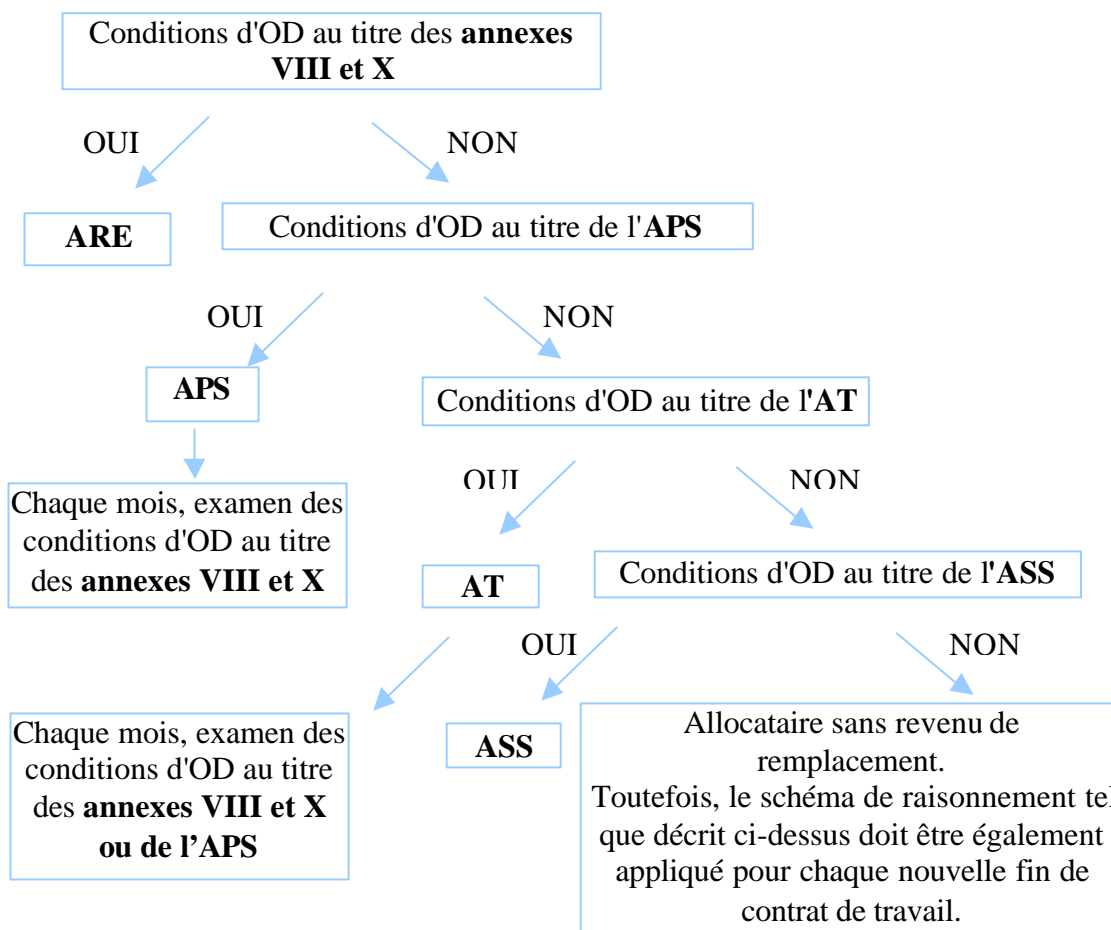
Conditions d'OD au titre des **annexes VIII et X**

OUI

NON

**ARE**

Conditions d'OD au titre de l'**APS**

OUI

NON

**APS**

Chaque mois, examen des conditions d'OD au titre des **annexes VIII et X**

Conditions d'OD au titre de l'**AT**

OUI

NON

**AT**

Chaque mois, examen des conditions d'OD au titre des **annexes VIII et X ou de l'APS**

Conditions d'OD au titre de l'**ASS**

OUI

NON

**ASS**

Allocataire sans revenu de remplacement.
Toutefois, le schéma de raisonnement tel que décrit ci-dessus doit être également appliqué pour chaque nouvelle fin de contrat de travail.